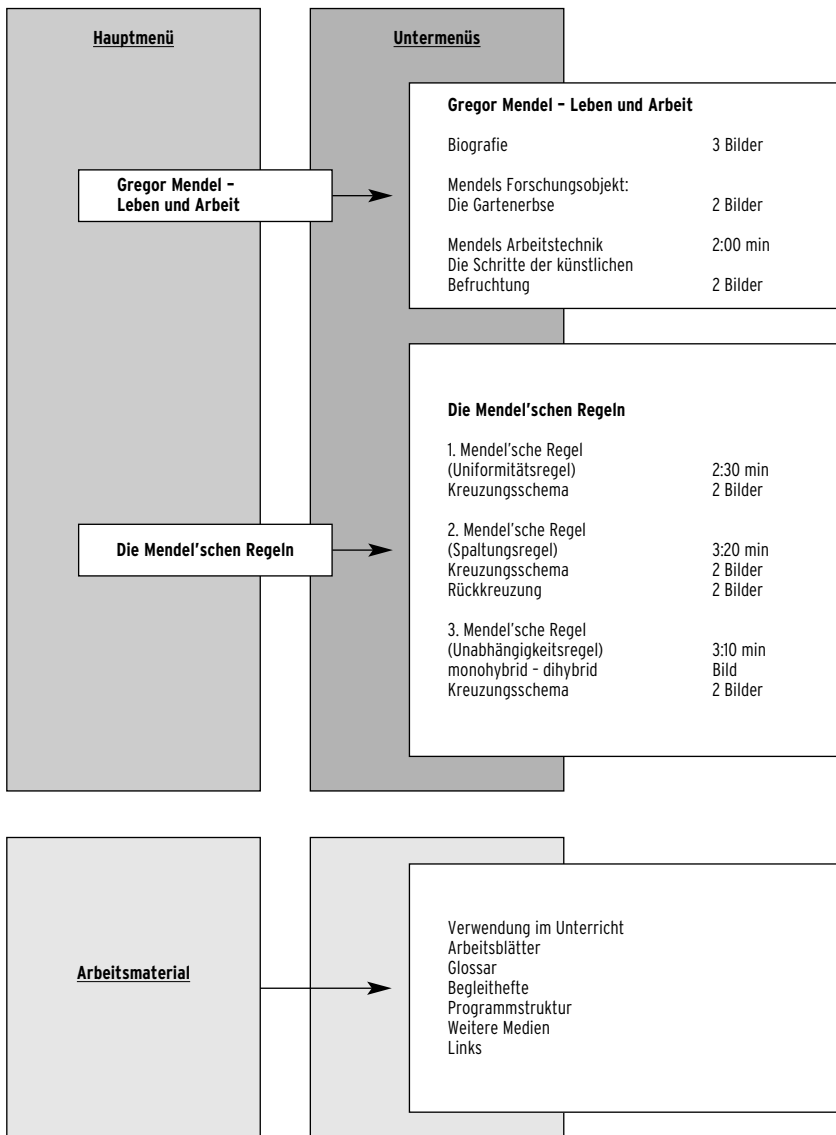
Hauptmenü

Untermenüs

Gregor Mendel – Leben und Arbeit

Gregor Mendel – Leben und Arbeit

| | |
|---|---|
| Biografie | 3 Bilder |
| Mendels Forschungsobjekt: Die Gartenerbse | 2 Bilder |
| Mendels Arbeitstechnik | 2:00 min |
| Die Schritte der künstlichen Befruchtung | 2 Bilder |

Die Mendel'schen Regeln

Die Mendel'schen Regeln

| | |
|---|---|
| 1. Mendel'sche Regel (Uniformitätsregel) | 2:30 min |
| Kreuzungsschema | 2 Bilder |
| 2. Mendel'sche Regel (Spaltungsregel) | 3:20 min |
| Kreuzungsschema | 2 Bilder |
| Rückkreuzung | 2 Bilder |
| 3. Mendel'sche Regel (Unabhängigkeitsregel) | 3:10 min |
| monohybrid – dihybrid | Bild |
| Kreuzungsschema | 2 Bilder |

Arbeitsmaterial

Verwendung im Unterricht
Arbeitsblätter
Glossar
Begleithefte
Programmstruktur
Weitere Medien
Links